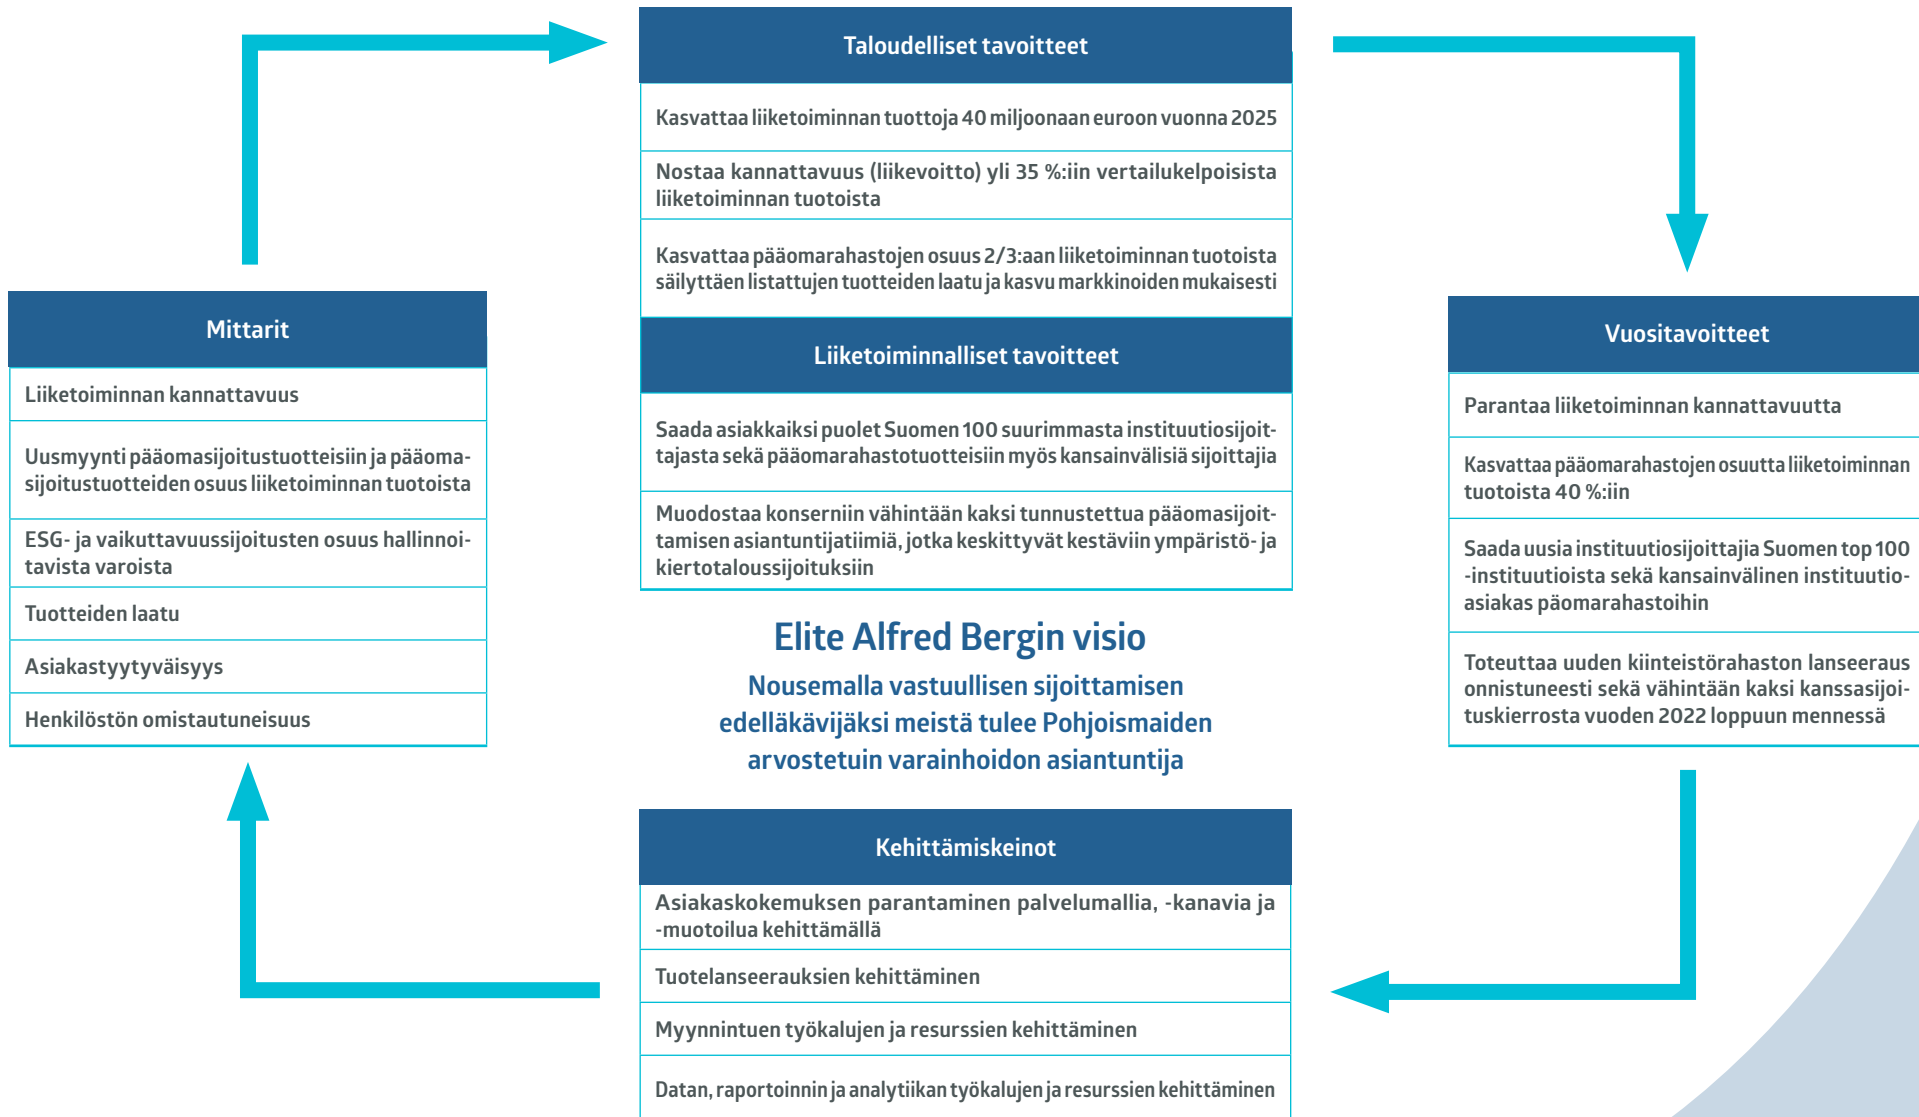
Taloudelliset tavoitteet

Kasvattaa liiketoiminnan tuottoja 40 miljoonaan euroon vuonna 2025

Nostaa kannattavuus (liikevoitto) yli 35 %:iin vertailukelpoisista liiketoiminnan tuotoista

Kasvattaa pääomarahastojen osuus 2/3:aan liiketoiminnan tuotoista säilyttäen listattujen tuotteiden laatu ja kasvu markkinoiden mukaisesti

Liiketoiminnalliset tavoitteet

Saada asiakkaiksi puolet Suomen 100 suurimmasta instituutiosijoittajasta sekä pääomarahastotuotteisiin myös kansainvälisiä sijoittajia

Muodostaa konserniin vähintään kaksi tunnustettua pääomasijoittamisen asiantuntijatiimiä, jotka keskittyvät kestäviin ympäristö- ja kiertotaloussijoituksiin

Elite Alfred Bergin visio

Nousemalla vastuullisen sijoittamisen edelläkävijäksi meistä tulee Pohjoismaiden arvostetuin varainhoidon asiantuntija

Mittarit

Liiketoiminnan kannattavuus

Uusmyynti pääomasijoitustuotteisiin ja pääomasijoitustuotteiden osuus liiketoiminnan tuotoista

ESG- ja vaikuttavuussijoitusten osuus hallinnoitavista varoista

Tuotteiden laatu

Asiakastyytyväisyys

Henkilöstön omistautuneisuus

Vuositavoitteet

Parantaa liiketoiminnan kannattavuutta

Kasvattaa pääomarahastojen osuutta liiketoiminnan tuotoista 40 %:iin

Saada uusia instituutiosijoittajia Suomen top 100 -instituutioista sekä kansainvälinen instituutioasiakas pömarahastoihin

Toteuttaa uuden kiinteistörahaston lanseeraus onnistuneesti sekä vähintään kaksi kanssasijoituskierrosta vuoden 2022 loppuun mennessä

Kehittämiskeinot

Asiakaskokemuksen parantaminen palvelumallia, -kanavia ja -muotoilua kehittämällä

Tuotelanseerauksien kehittäminen

Myynnintuen työkalujen ja resurssien kehittäminen

Datan, raportoinnin ja analytiikan työkalujen ja resurssien kehittäminen